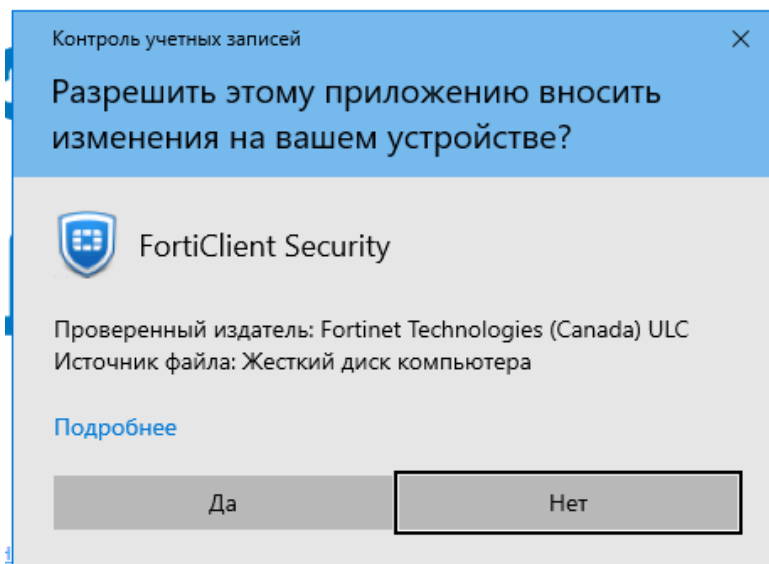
Контроль учетных записей

Разрешить этому приложению вносить изменения на вашем устройстве?

FortiClient Security

Проверенный издатель: Fortinet Technologies (Canada) ULC
Источник файла: Жесткий диск компьютера

Подробнее

Да

Нет